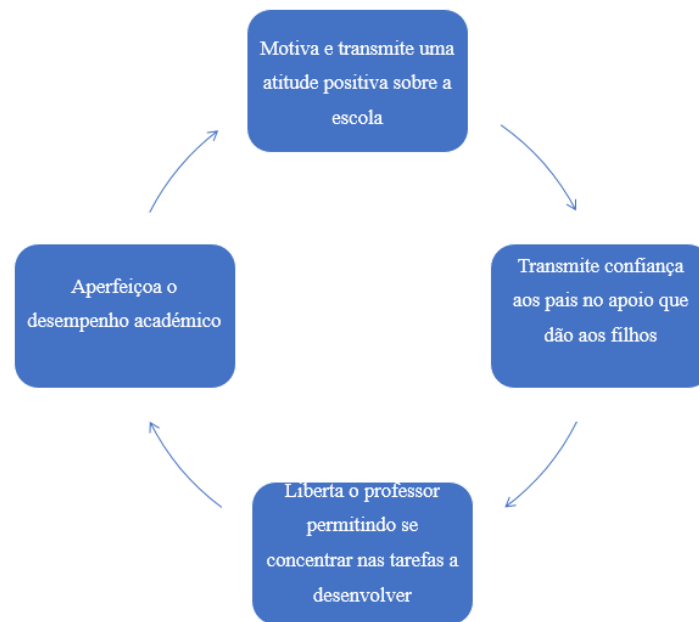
Motiva e transmite uma atitude positiva sobre a escola

Transmite confiança aos pais no apoio que dão aos filhos

Liberta o professor permitindo se concentrar nas tarefas a desenvolver

Aperfeiçoa o desempenho académico